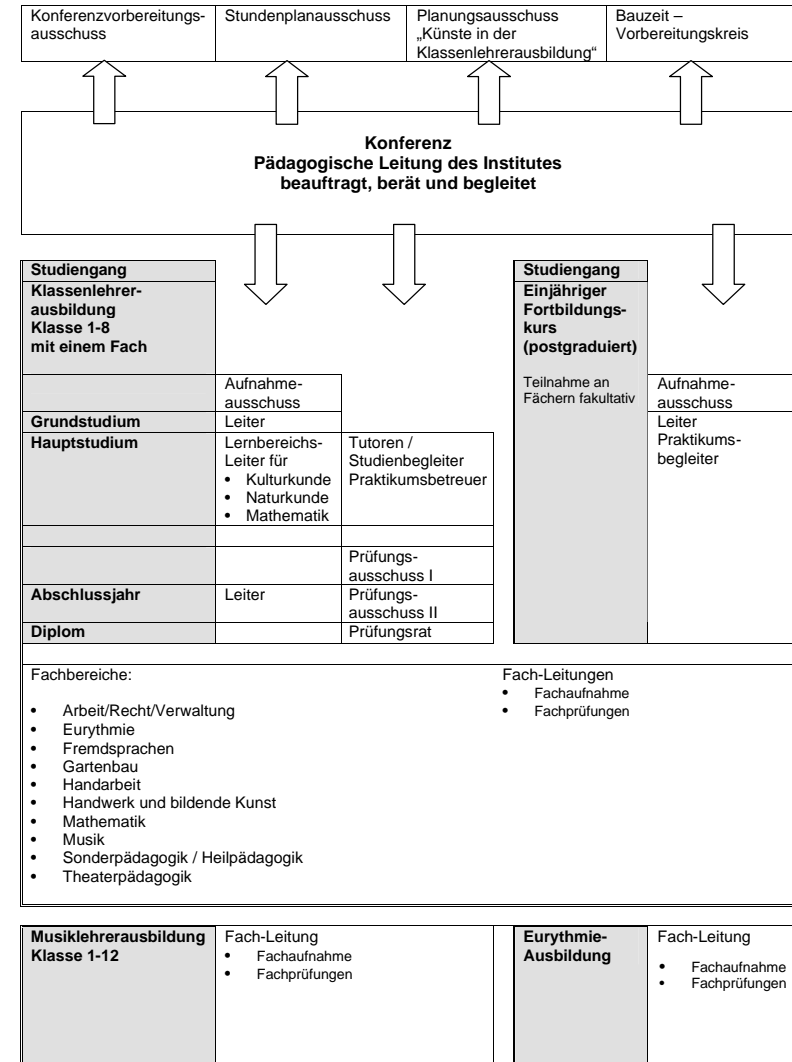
Konferenzvorbereitungsausschuss

Stundenplanausschuss

Planungsausschuss „Künste in der Klassenlehrerausbildung“

Bauzeit – Vorbereitungskreis

**Konferenz**
**Pädagogische Leitung des Institutes**
**beauftragt, berät und begleitet**

**Studiengang**
**Klassenlehrerausbildung Klasse 1-8 mit einem Fach**

| | Aufnahmeausschuss | |
|---|---|---|
| **Grundstudium** | Leiter | |
| **Hauptstudium** | Lernbereichs-Leiter für • Kulturkunde • Naturkunde • Mathematik | Tutoren / Studienbegleiter Praktikumsbetreuer |
| | | |
| | | Prüfungsausschuss I |
| **Abschlussjahr** | Leiter | Prüfungsausschuss II |
| **Diplom** | | Prüfungsrat |

**Studiengang**
**Einjähriger Fortbildungskurs (postgraduiert)**

Teilnahme an Fächern fakultativ

Aufnahmeausschuss

Leiter Praktikumsbegleiter

Fachbereiche:

• Arbeit/Recht/Verwaltung
• Eurythmie
• Fremdsprachen
• Gartenbau
• Handarbeit
• Handwerk und bildende Kunst
• Mathematik
• Musik
• Sonderpädagogik / Heilpädagogik
• Theaterpädagogik

Fach-Leitungen
• Fachaufnahme
• Fachprüfungen

**Musiklehrerausbildung Klasse 1-12**

Fach-Leitung
• Fachaufnahme
• Fachprüfungen

**Eurythmie-Ausbildung**

Fach-Leitung
• Fachaufnahme
• Fachprüfungen